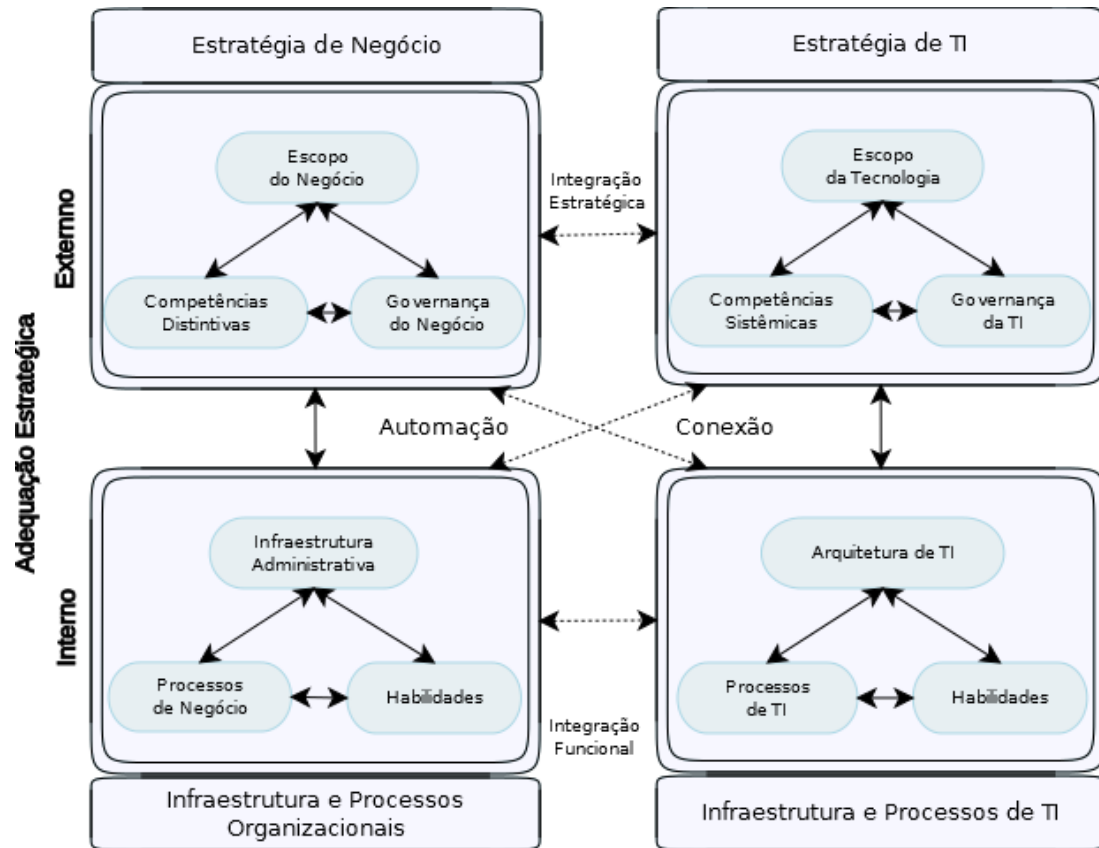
Estratégia de Negócio

Estratégia de TI

Adequação Estratégica

Externo

Escopo do Negócio

Competências Distintivas

Governança do Negócio

Integração Estratégica

Escopo da Tecnologia

Competências Sistêmicas

Governança da TI

Automação

Conexão

Interno

Infraestrutura Administrativa

Processos de Negócio

Habilidades

Arquitetura de TI

Processos de TI

Habilidades

Integração Funcional

Infraestrutura e Processos Organizacionais

Infraestrutura e Processos de TI